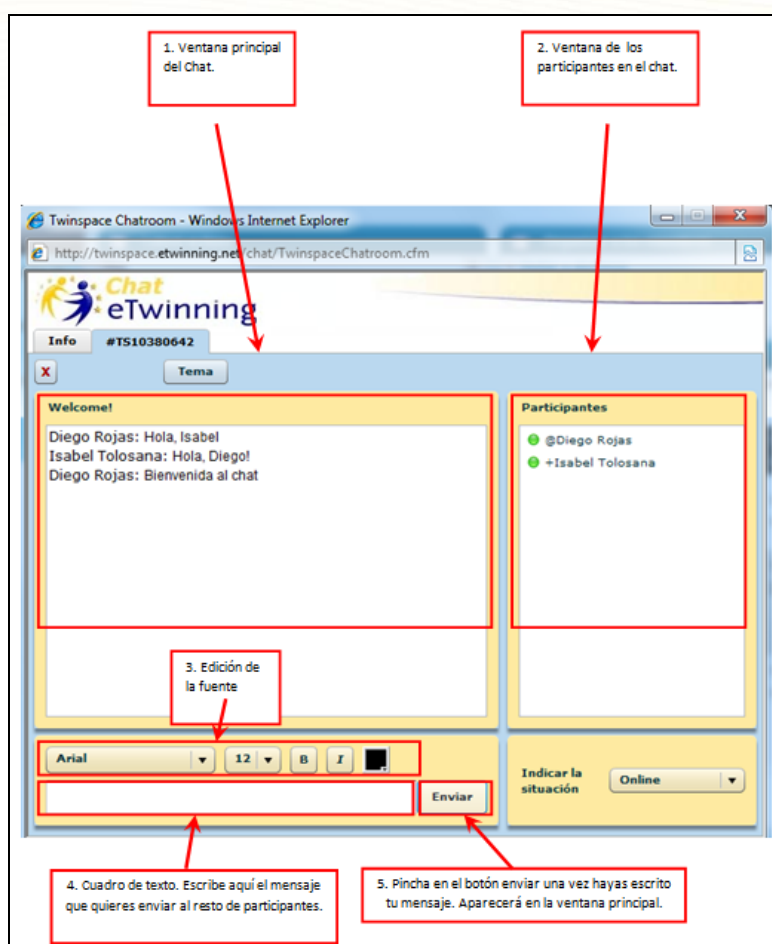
1. Ventana principal del Chat.

2. Ventana de los participantes en el chat.

Twinspace Chatroom - Windows Internet Explorer

http://twinspace.etwinning.net/chat/TwinspaceChatroom.cfm

Chat eTwinning

Info #TS10380642

X Tema

Welcome!

Diego Rojas: Hola, Isabel
Isabel Tolosana: Hola, Diego!
Diego Rojas: Bienvenida al chat

Participantes

@Diego Rojas
+Isabel Tolosana

3. Edición de la fuente

Arial 12 B I

Enviar

Indicar la situación Online

4. Cuadro de texto. Escribe aquí el mensaje que quieres enviar al resto de participantes.

5. Pincha en el botón enviar una vez hayas escrito tu mensaje. Aparecerá en la ventana principal.